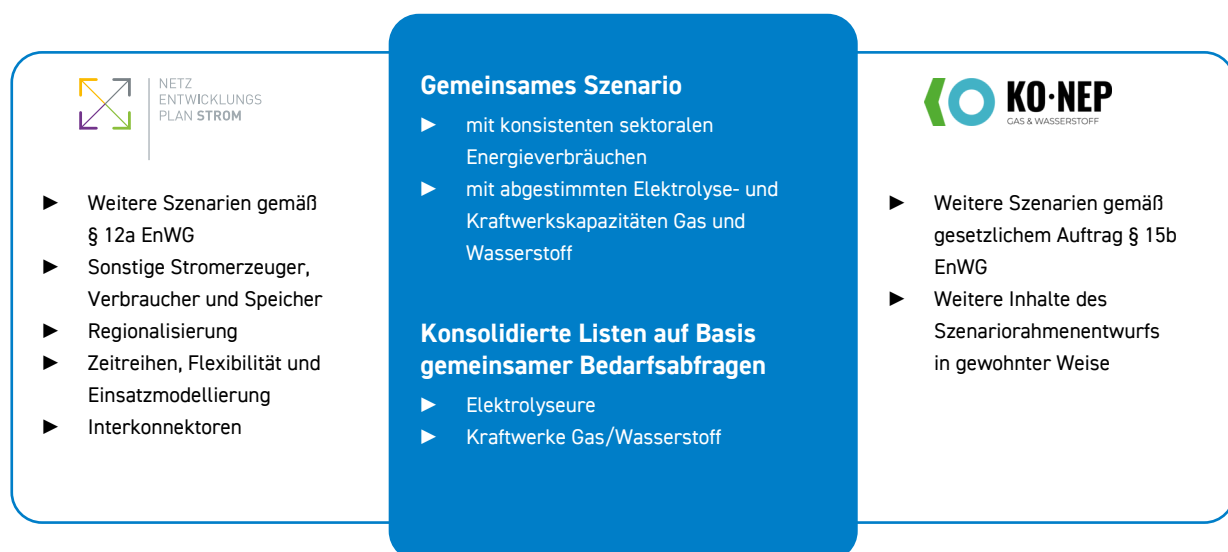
NETZ
ENTWICKLUNGS
PLAN STROM

► Weitere Szenarien gemäß § 12a EnWG
► Sonstige Stromerzeuger, Verbraucher und Speicher
► Regionalisierung
► Zeitreihen, Flexibilität und Einsatzmodellierung
► Interkonnektoren

Gemeinsames Szenario

► mit konsistenten sektoralen Energieverbräuchen
► mit abgestimmten Elektrolyse- und Kraftwerkskapazitäten Gas und Wasserstoff

Konsolidierte Listen auf Basis gemeinsamer Bedarfsabfragen

► Elektrolyseure
► Kraftwerke Gas/Wasserstoff

KO·NEP
GAS & WASSERSTOFF

► Weitere Szenarien gemäß gesetzlichem Auftrag § 15b EnWG
► Weitere Inhalte des Szenariorahmenentwurfs in gewohnter Weise